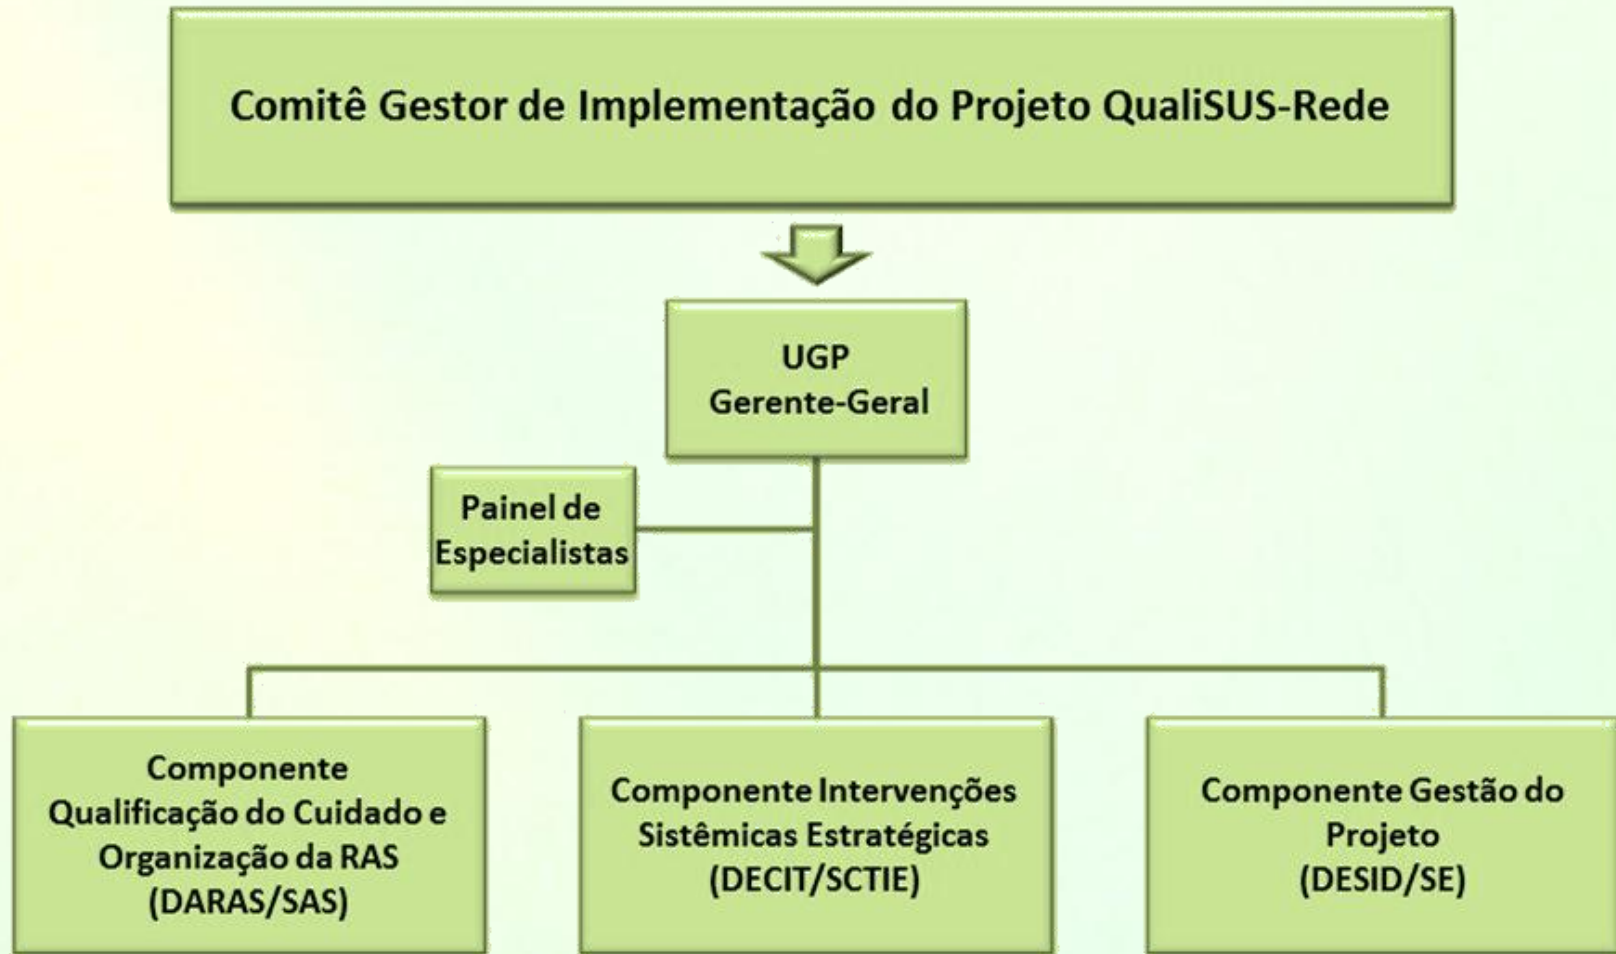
Comitê Gestor de Implementação do Projeto QualiSUS-Rede

UGP
Gerente-Geral

Painel de Especialistas

Componente Qualificação do Cuidado e Organização da RAS (DARAS/SAS)

Componente Intervenções Sistêmicas Estratégicas (DECIT/SCTIE)

Componente Gestão do Projeto (DESID/SE)